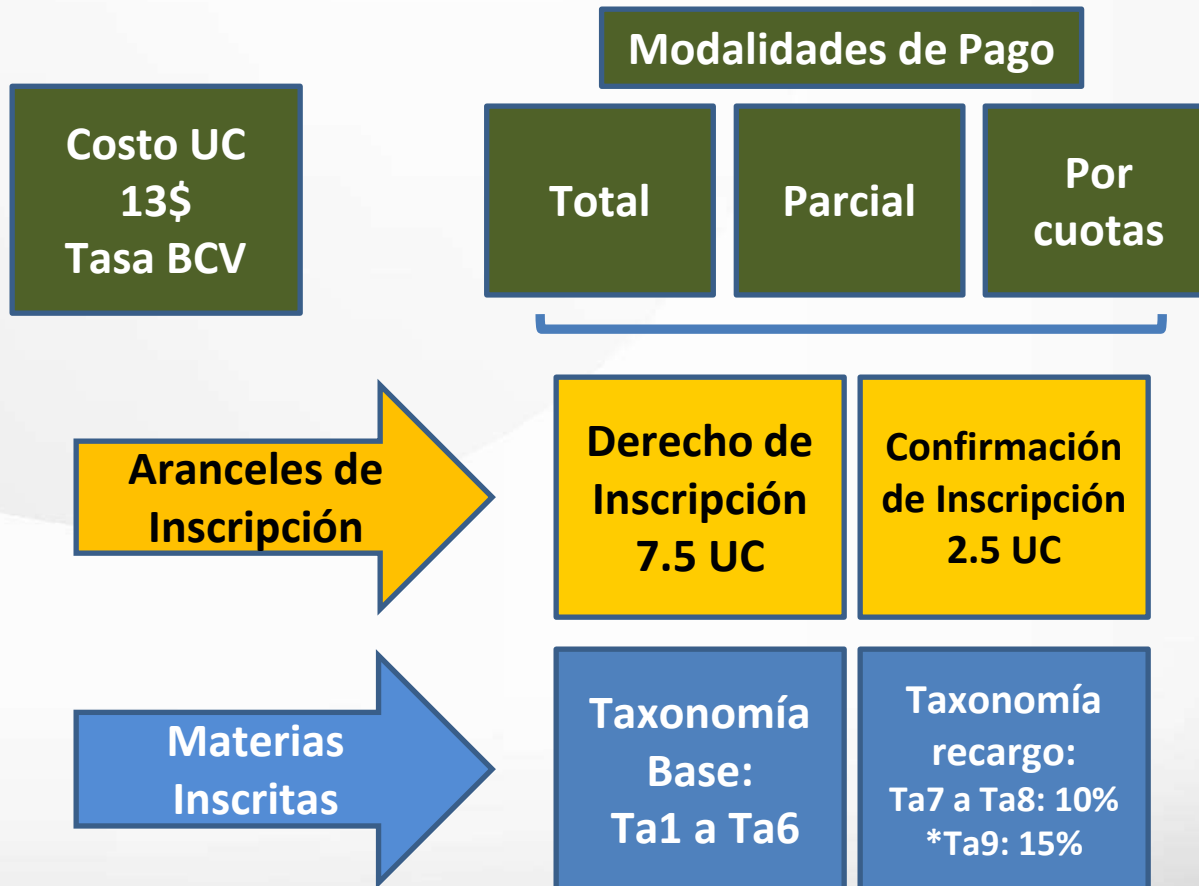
Costo UC
13$
Tasa BCV

Modalidades de Pago

Total

Parcial

Por cuotas

Aranceles de Inscripción

Derecho de Inscripción
7.5 UC

Confirmación de Inscripción
2.5 UC

Materias Inscritas

Taxonomía Base:
Ta1 a Ta6

Taxonomía recargo:
Ta7 a Ta8: 10%
*Ta9: 15%